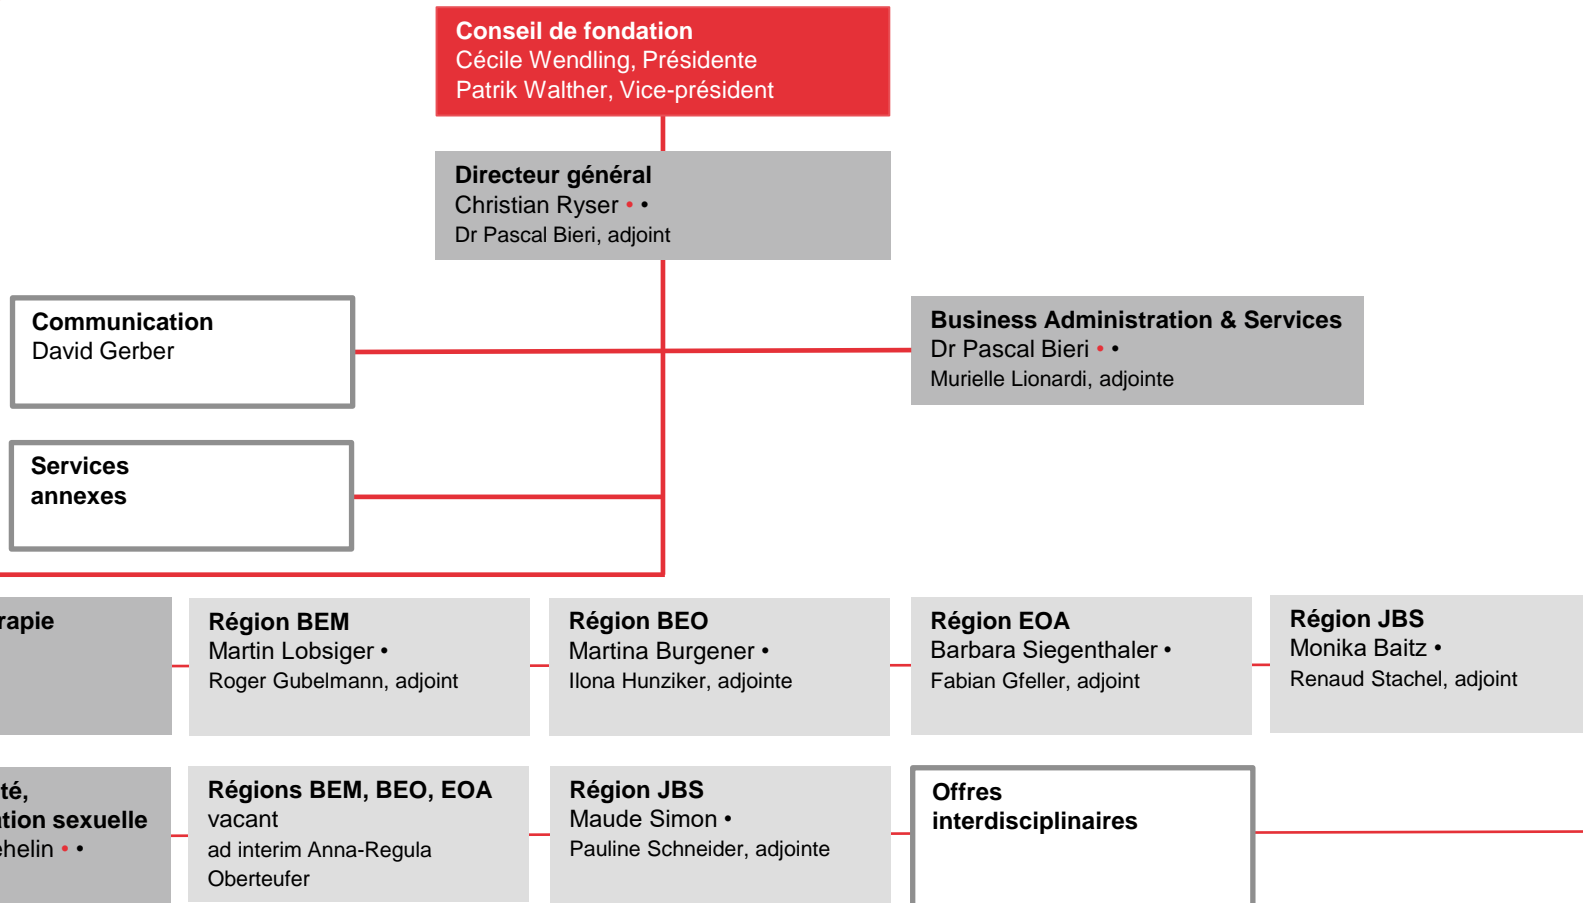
Conseil de fondation
Cécile Wendling, Présidente
Patrik Walther, Vice-président

Directeur général
Christian Ryser • •
Dr Pascal Bieri, adjoint

Communication
David Gerber

Business Administration & Services
Dr Pascal Bieri • •
Murielle Lionardi, adjointe

Services annexes

rapie

Région BEM
Martin Lobsiger •
Roger Gubelmann, adjoint

Région BEO
Martina Burgener •
Ilona Hunziker, adjointe

Région EOA
Barbara Siegenthaler •
Fabian Gfeller, adjoint

Région JBS
Monika Baitz •
Renaud Stachel, adjoint

té,
tion sexuelle
helin • •

Régions BEM, BEO, EOA
vacant
ad interim Anna-Regula Oberteufer

Région JBS
Maude Simon •
Pauline Schneider, adjointe

Offres interdisciplinaires